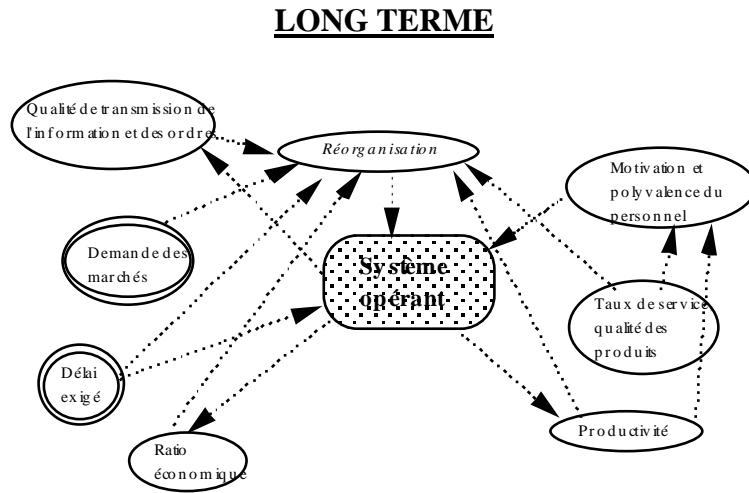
LONG TERME

Qualité de transmission de l'information et des ordres

Réorganisation

Motivation et polyvalence du personnel

Demande des marchés

Système opérant

Taux de service qualité des produits

Délai exigé

Ratio économique

Productivité